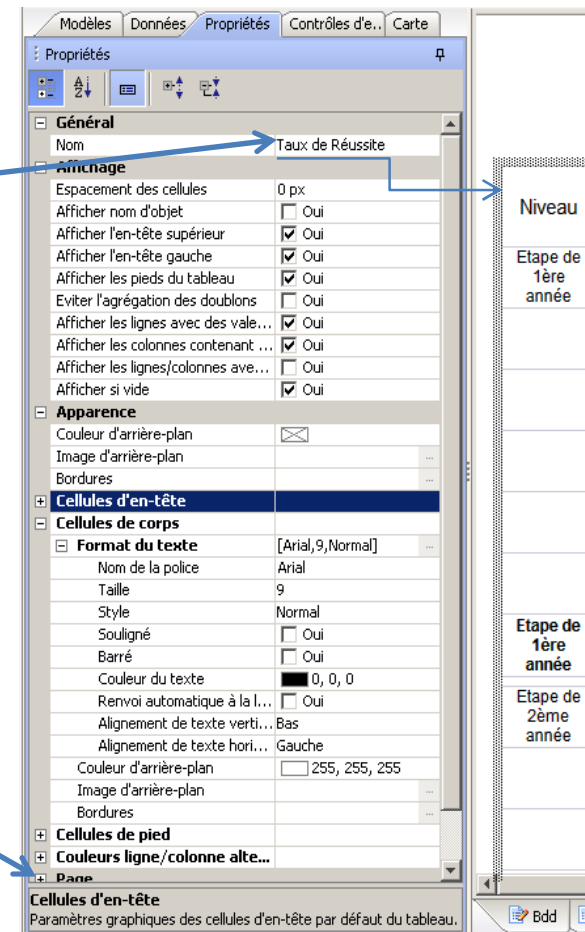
Modèles | Données | Propriétés | Contrôles d'e... | Carte

Propriétés

Général
Nom | Taux de Réussite
Affichage
Espacement des cellules | 0 px
Afficher nom d'objet | Oui
Afficher l'en-tête supérieur | Oui
Afficher l'en-tête gauche | Oui
Afficher les pieds du tableau | Oui
Eviter l'agrégation des doublons | Oui
Afficher les lignes avec des vale... | Oui
Afficher les colonnes contenant ... | Oui
Afficher les lignes/colonnes ave... | Oui
Afficher si vide | Oui
Apparence
Couleur d'arrière-plan
Image d'arrière-plan
Bordures
Cellules d'en-tête
Cellules de corps
Format du texte | [Arial,9,Normal]
Nom de la police | Arial
Taille | 9
Style | Normal
Souligné | Oui
Barré | Oui
Couleur du texte | 0, 0, 0
Renvoi automatique à la l... | Oui
Alignement de texte verti... | Bas
Alignement de texte hori... | Gauche
Couleur d'arrière-plan | 255, 255, 255
Image d'arrière-plan
Bordures
Cellules de pied
Couleurs ligne/colonne alte...
Page

Cellules d'en-tête
Paramètres graphiques des cellules d'en-tête par défaut du tableau.

Niveau
Etape de 1ère année
Etape de 1ère année
Etape de 2ème année

Bdd